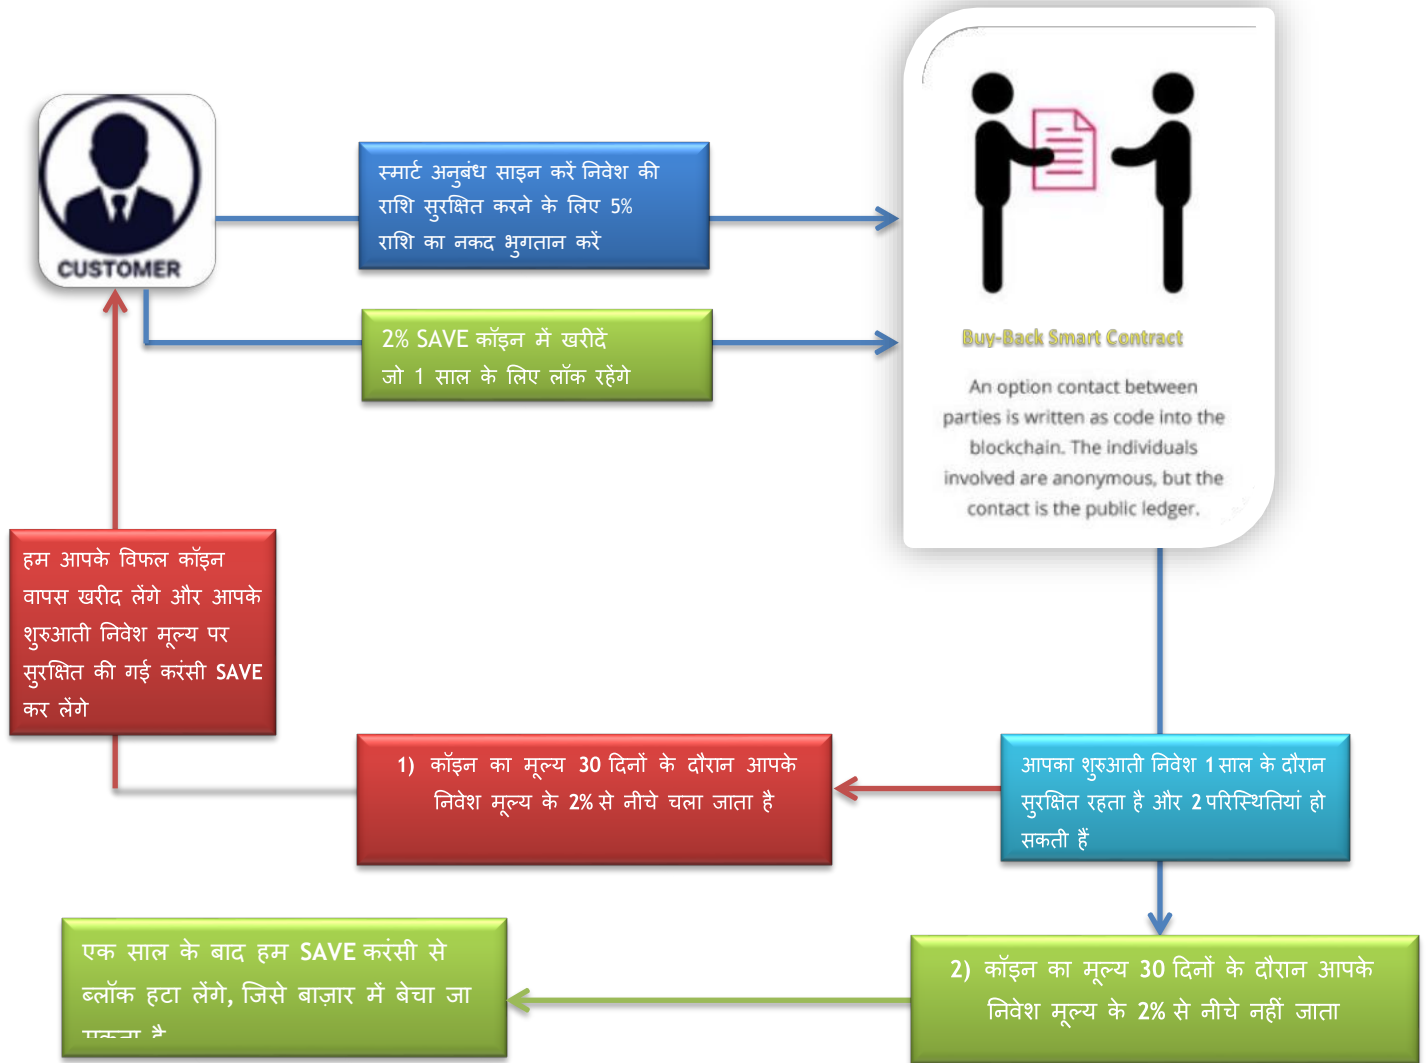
CUSTOMER

स्मार्ट अनुबंध साइन करें निवेश की राशि सुरक्षित करने के लिए 5% राशि का नकद भुगतान करें

2% SAVE कॉइन में खरीदें जो 1 साल के लिए लॉक रहेंगे

Buy-Back Smart Contract

An option contact between parties is written as code into the blockchain. The individuals involved are anonymous, but the contact is the public ledger.

हम आपके विफल कॉइन वापस खरीद लेंगे और आपके शुरुआती निवेश मूल्य पर सुरक्षित की गई करंसी SAVE कर लेंगे

1) कॉइन का मूल्य 30 दिनों के दौरान आपके निवेश मूल्य के 2% से नीचे चला जाता है

आपका शुरुआती निवेश 1 साल के दौरान सुरक्षित रहता है और 2 परिस्थितियां हो सकती हैं

एक साल के बाद हम SAVE करंसी से ब्लॉक हटा लेंगे, जिसे बाज़ार में बेचा जा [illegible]

2) कॉइन का मूल्य 30 दिनों के दौरान आपके निवेश मूल्य के 2% से नीचे नहीं जाता